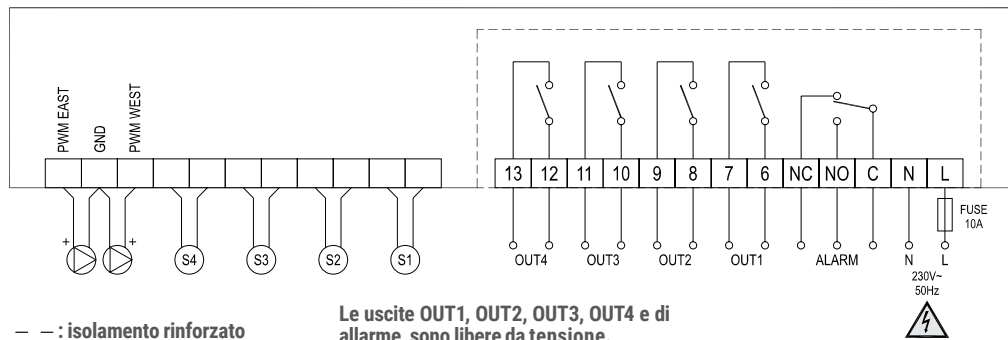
PWM EAST
GND
PWM WEST

13 12 11 10 9 8 7 6 NC NO C N L

FUSE 10A

+ +
S4 S3 S2 S1

OUT4 OUT3 OUT2 OUT1 ALARM N L
230V~
50Hz

– – : isolamento rinforzato

Le uscite OUT1, OUT2, OUT3, OUT4 e di allarme, sono libere da tensione.